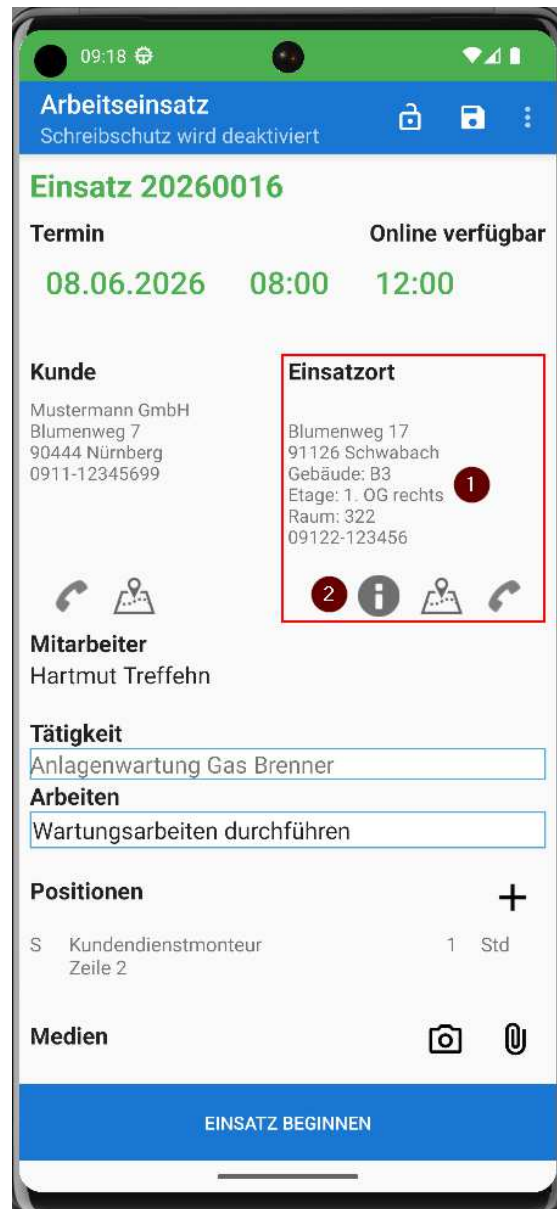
09:18

Arbeitseinsatz
Schreibschutz wird deaktiviert

Einsatz 20260016

Termin

Online verfügbar

08.06.2026 08:00 12:00

Kunde

Mustermann GmbH
Blumenweg 7
90444 Nürnberg
0911-12345699

Einsatzort

Blumenweg 17
91126 Schwabach
Gebäude: B3
Etage: 1. OG rechts
Raum: 322
09122-123456

1

2

Mitarbeiter
Hartmut Treffehn

Tätigkeit
Anlagenwartung Gas Brenner

Arbeiten
Wartungsarbeiten durchführen

Positionen

| S | Kundendienstmonteur Zeile 2 | 1 | Std |
|---|---|---|---|

Medien

EINSATZ BEGINNEN